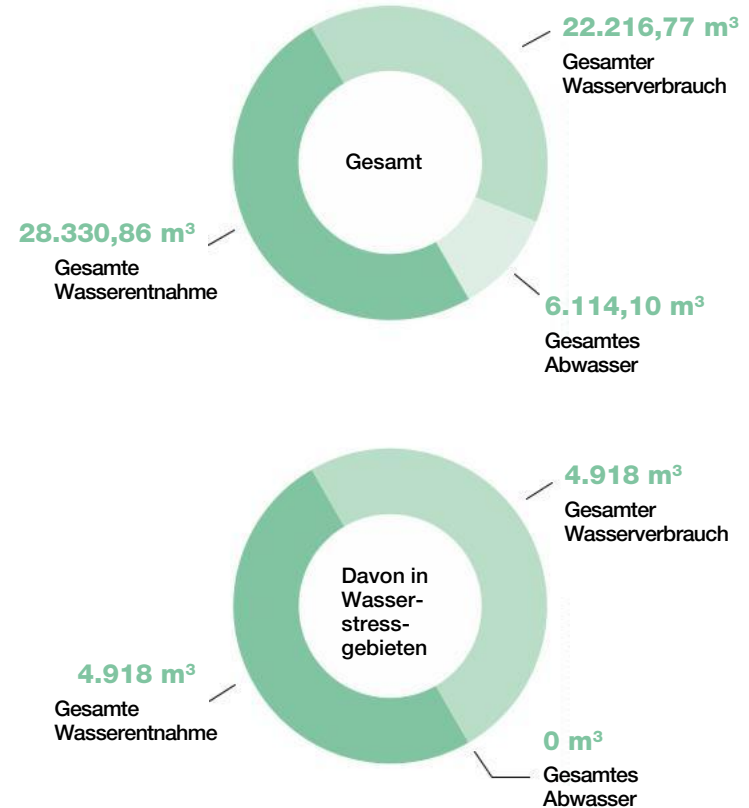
22.216,77 m³
Gesamter Wasserverbrauch

Gesamt

28.330,86 m³
Gesamte Wasserentnahme

6.114,10 m³
Gesamtes Abwasser

4.918 m³
Gesamter Wasserverbrauch

Davon in Wasserstressgebieten

4.918 m³
Gesamte Wasserentnahme

0 m³
Gesamtes Abwasser